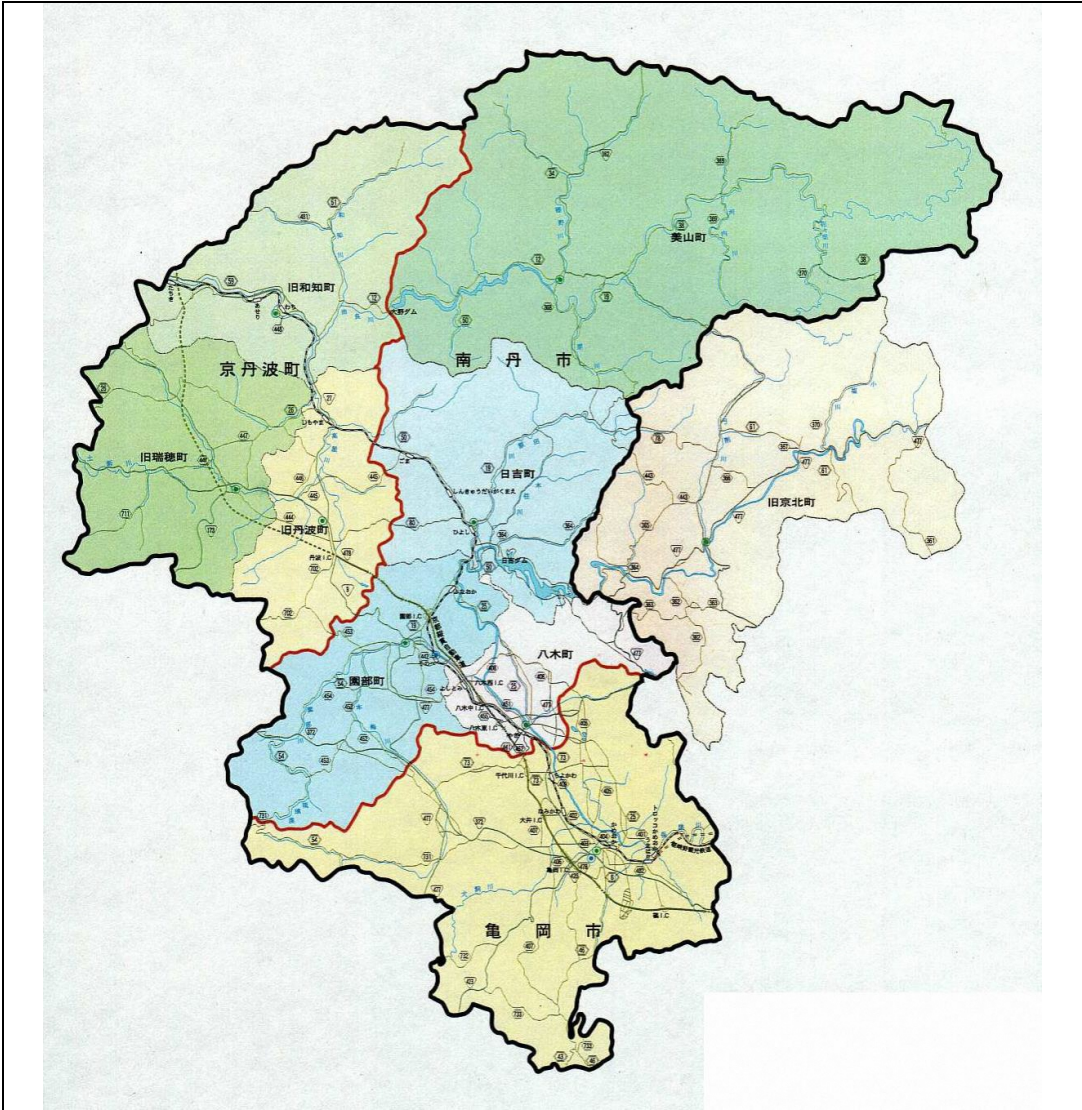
美山町

旧和知町

南丹市

京丹波町

旧瑞穂町

日吉町

旧丹波町

旧京北町

八木町

園部町

亀岡市

大野ダム

日吉ダム

丹波 I.C

園部 I.C

八木西 I.C

八木中 I.C

八木東 I.C

千代川 I.C

大井 I.C

亀岡 I.C

篠 I.C